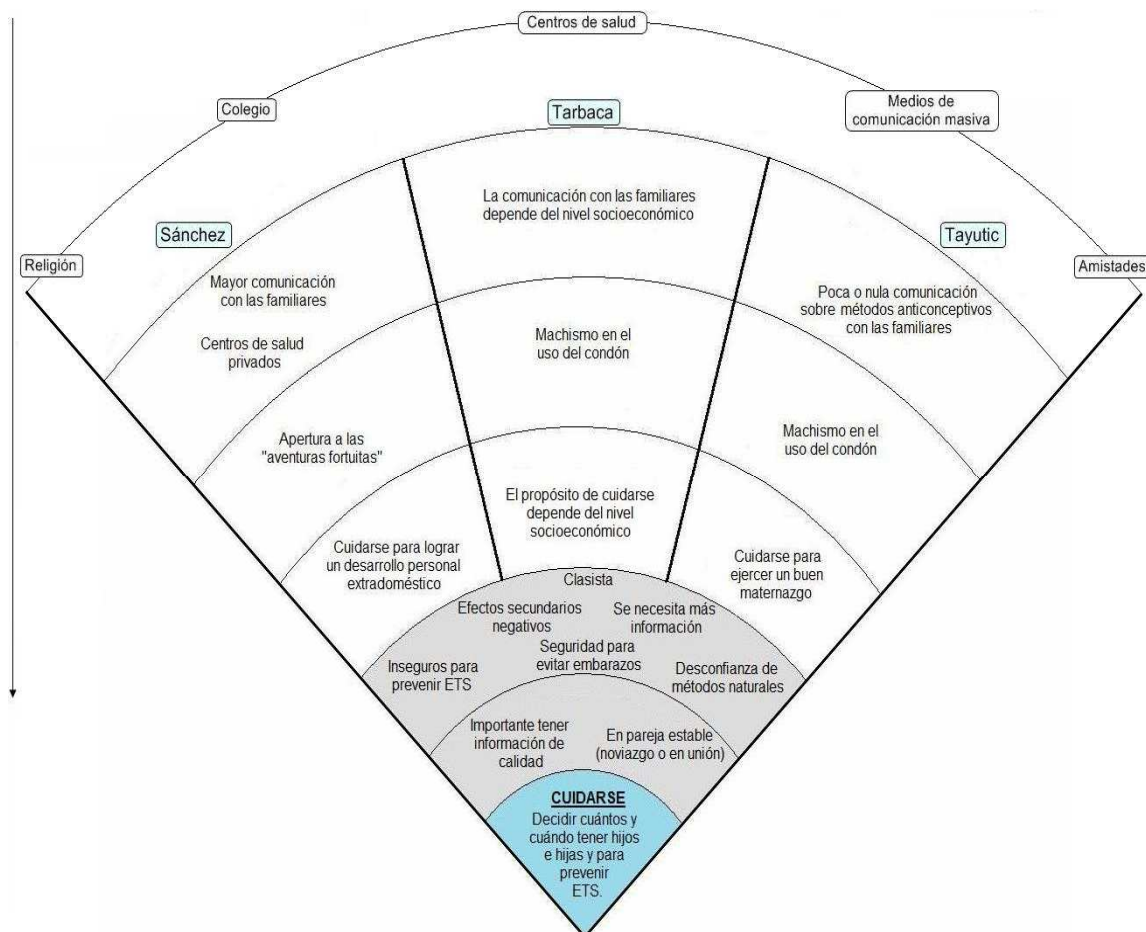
Centros de salud

Colegio

Tarbaca

Medios de comunicación masiva

Religión

Sánchez

Tayutic

Amistades

La comunicación con las familiares depende del nivel socioeconómico

Mayor comunicación con las familiares

Poca o nula comunicación sobre métodos anticonceptivos con las familiares

Centros de salud privados

Machismo en el uso del condón

Apertura a las "aventuras fortuitas"

Machismo en el uso del condón

El propósito de cuidarse depende del nivel socioeconómico

Cuidarse para lograr un desarrollo personal extradoméstico

Cuidarse para ejercer un buen maternazgo

Clasista

Efectos secundarios negativos

Se necesita más información

Seguridad para evitar embarazos

Inseguros para prevenir ETS

Desconfianza de métodos naturales

Importante tener información de calidad

En pareja estable (noviazgo o en unión)

CUIDARSE

Decidir cuántos y cuándo tener hijos e hijas y para prevenir ETS.